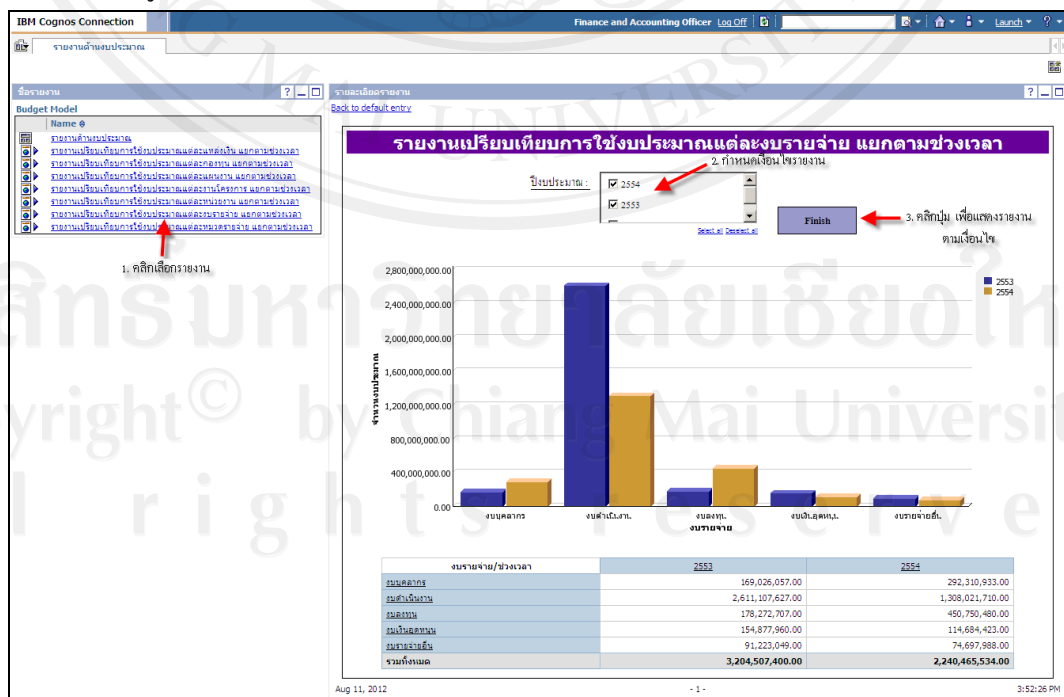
IBM Cognos Connection

Finance and Accounting Officer Log Off Launch

รายงานด้านงบประมาณ

ชื่อรายงาน

Budget Model

Name

รายงานด้านงบประมาณ
รายงานเปรียบเทียบการใช้งบประมาณแต่ละแหล่งเงิน แยกตามช่วงเวลา
รายงานเปรียบเทียบการใช้งบประมาณแต่ละกองทุน แยกตามช่วงเวลา
รายงานเปรียบเทียบการใช้งบประมาณแต่ละแผนงาน แยกตามช่วงเวลา
รายงานเปรียบเทียบการใช้งบประมาณแต่ละงานโครงการ แยกตามช่วงเวลา
รายงานเปรียบเทียบการใช้งบประมาณแต่ละหน่วยงาน แยกตามช่วงเวลา
รายงานเปรียบเทียบการใช้งบประมาณแต่ละงบรายจ่าย แยกตามช่วงเวลา
รายงานเปรียบเทียบการใช้งบประมาณแต่ละหมวดรายจ่าย แยกตามช่วงเวลา

1. คลิกเลือกรายงาน

รายละเอียดรายงาน

Back to default entry

รายงานเปรียบเทียบการใช้งบประมาณแต่ละงบรายจ่าย แยกตามช่วงเวลา

2. กำหนดเงื่อนไขรายงาน

ปีงบประมาณ :

2554
2553

Select all Deselect all

Finish

3. คลิกปุ่ม เพื่อแสดงรายงานตามเงื่อนไข

2,800,000,000.00
2,400,000,000.00
2,000,000,000.00
1,600,000,000.00
1,200,000,000.00
800,000,000.00
400,000,000.00
0.00

จำนวนงบประมาณ

2553
2554

งบบุคลากร
งบดำเนินงาน
งบลงทุน
งบเงินอุดหนุน
งบรายจ่ายอื่น

งบรายจ่าย

| งบรายจ่าย/ช่วงเวลา | 2553 | 2554 |
|---|---|---|
| งบบุคลากร | 169,026,057.00 | 292,310,933.00 |
| งบดำเนินงาน | 2,611,107,627.00 | 1,308,021,710.00 |
| งบลงทุน | 178,272,707.00 | 450,750,480.00 |
| งบเงินอุดหนุน | 154,877,960.00 | 114,684,423.00 |
| งบรายจ่ายอื่น | 91,223,049.00 | 74,697,988.00 |
| รวมทั้งหมด | 3,204,507,400.00 | 2,240,465,534.00 |

Aug 11, 2012

- 1 -

3:52:26 PM